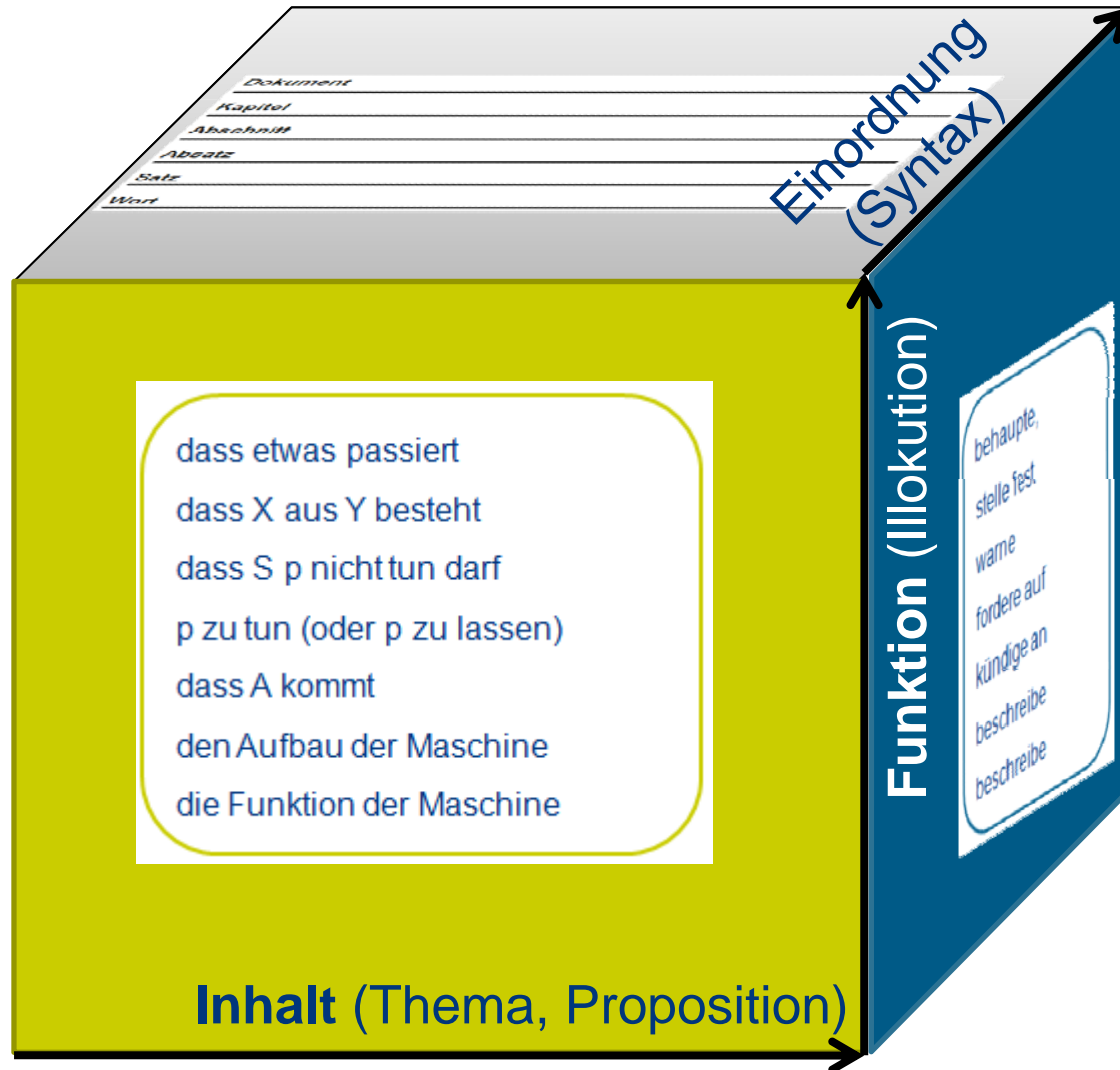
Dokument
Kapitel
Abschnitt
Absatz
Satz
Wort

Einordnung (Syntax)

behaupte,
stelle fest,
warne
fordere auf
kündige an
beschreibe
beschreibe

Funktion (Illokution)

dass etwas passiert
dass X aus Y besteht
dass S p nicht tun darf
p zu tun (oder p zu lassen)
dass A kommt
den Aufbau der Maschine
die Funktion der Maschine

Inhalt (Thema, Proposition)